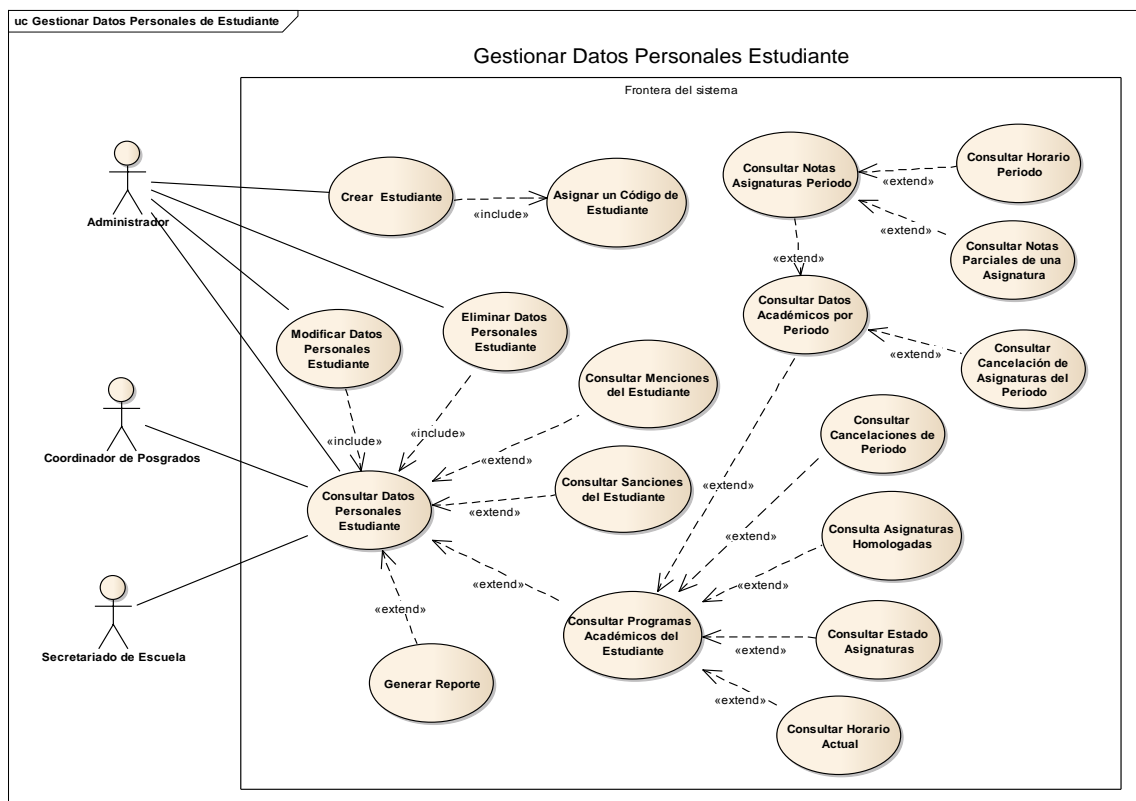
uc Gestionar Datos Personales de Estudiante

Gestionar Datos Personales Estudiante

Frontera del sistema

Administrador

Coordinador de Posgrados

Secretariado de Escuela

Crear Estudiante

«include»

Asignar un Código de Estudiante

Consultar Notas Asignaturas Periodo

«extend»

Consultar Horario Periodo

«extend»

Consultar Notas Parciales de una Asignatura

«extend»

Consultar Datos Académicos por Periodo

«extend»

Consultar Cancelación de Asignaturas del Periodo

Modificar Datos Personales Estudiante

Eliminar Datos Personales Estudiante

Consultar Menciones del Estudiante

«include»

«include»

«extend»

Consultar Cancelaciones de Periodo

Consultar Datos Personales Estudiante

Consultar Sanciones del Estudiante

«extend»

«extend»

«extend»

Consulta Asignaturas Homologadas

«extend»

«extend»

«extend»

Consultar Programas Académicos del Estudiante

Consultar Estado Asignaturas

«extend»

Generar Reporte

«extend»

Consultar Horario Actual